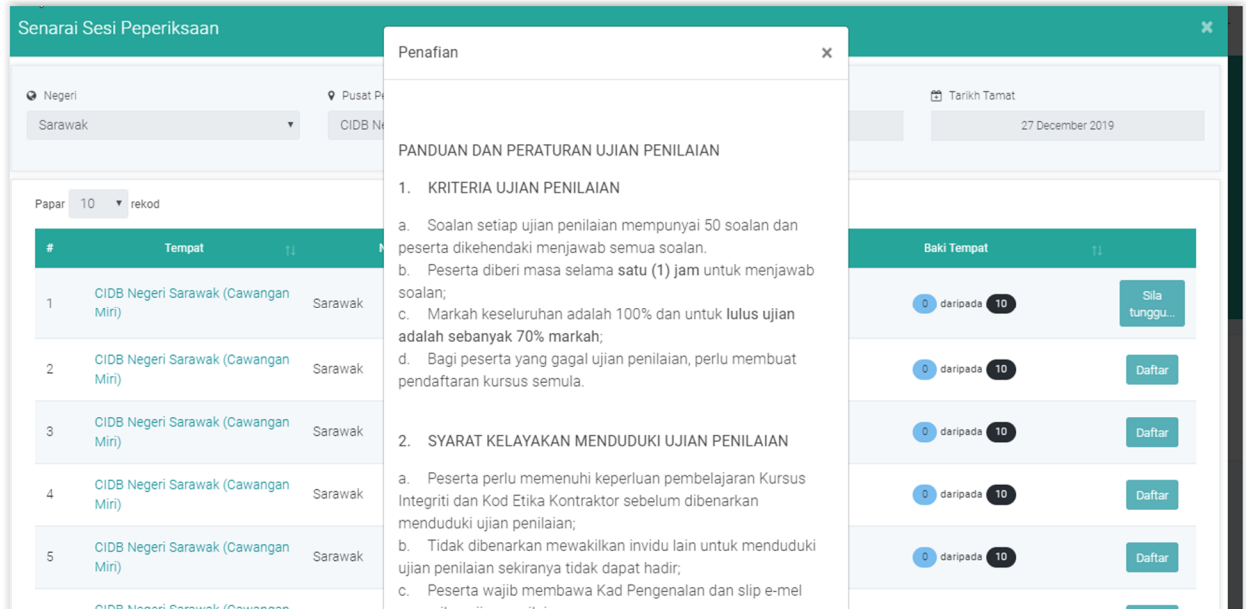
Senarai Sesi Peperiksaan

Negeri
Sarawak

Pusat Pe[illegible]
CIDB Ne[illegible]

Tarikh Tamat
27 December 2019

Papar 10 rekod

| # | Tempat | N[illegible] | Baki Tempat | |
|---|---|---|---|---|
| 1 | CIDB Negeri Sarawak (Cawangan Miri) | Sarawak | 0 daripada 10 | Sila tunggu... |
| 2 | CIDB Negeri Sarawak (Cawangan Miri) | Sarawak | 0 daripada 10 | Daftar |
| 3 | CIDB Negeri Sarawak (Cawangan Miri) | Sarawak | 0 daripada 10 | Daftar |
| 4 | CIDB Negeri Sarawak (Cawangan Miri) | Sarawak | 0 daripada 10 | Daftar |
| 5 | CIDB Negeri Sarawak (Cawangan Miri) | Sarawak | 0 daripada 10 | Daftar |

Penafian

PANDUAN DAN PERATURAN UJIAN PENILAIAN

1. KRITERIA UJIAN PENILAIAN

a. Soalan setiap ujian penilaian mempunyai 50 soalan dan peserta dikehendaki menjawab semua soalan.
b. Peserta diberi masa selama satu (1) jam untuk menjawab soalan;
c. Markah keseluruhan adalah 100% dan untuk lulus ujian adalah sebanyak 70% markah;
d. Bagi peserta yang gagal ujian penilaian, perlu membuat pendaftaran kursus semula.

2. SYARAT KELAYAKAN MENDUDUKI UJIAN PENILAIAN

a. Peserta perlu memenuhi keperluan pembelajaran Kursus Integriti dan Kod Etika Kontraktor sebelum dibenarkan menduduki ujian penilaian;
b. Tidak dibenarkan mewakilkan invidu lain untuk menduduki ujian penilaian sekiranya tidak dapat hadir;
c. Peserta wajib membawa Kad Pengenalan dan slip e-mel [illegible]